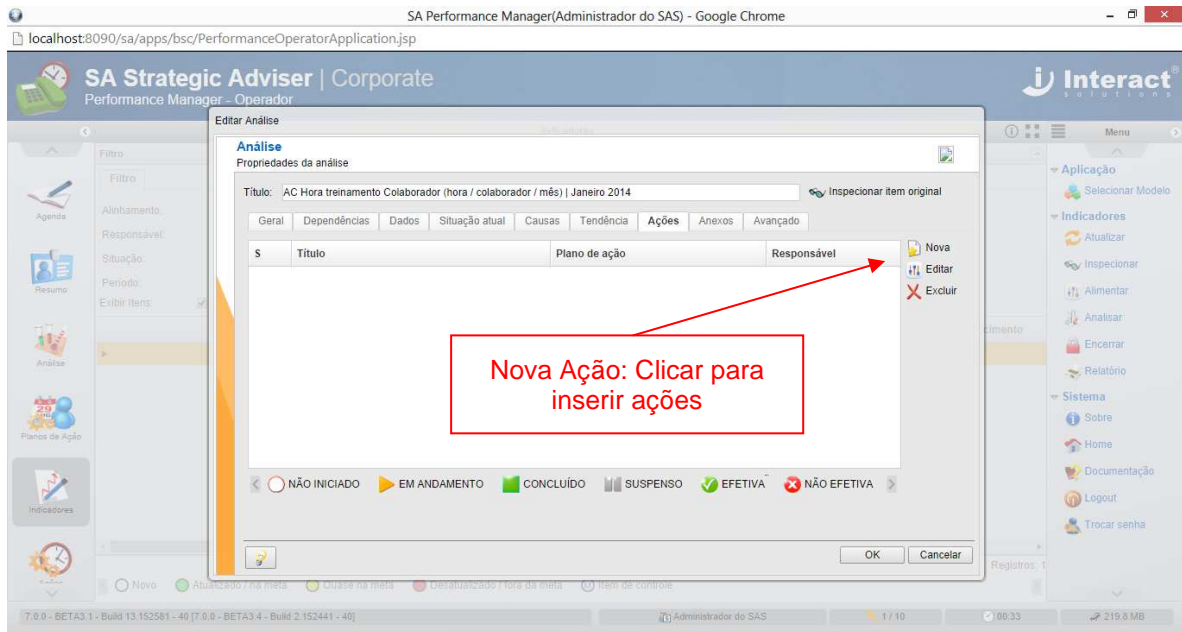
SA Performance Manager(Administrador do SAS) - Google Chrome

localhost:8090/sa/apps/bsc/PerformanceOperatorApplication.jsp

SA Strategic Adviser | Corporate
Performance Manager - Operador

Interact
solutions

Indicadores

Menu

Agenda

Resumo

Análise

Planos de Ação

Indicadores

Filtro

Filtro

Alinhamento:

Responsável:

Situação:

Período:

Exibir itens:

Editar Análise

Análise
Propriedades da análise

Título: AC Hora treinamento Colaborador (hora / colaborador / mês) | Janeiro 2014

Inspecionar item original

| Geral | Dependências | Dados | Situação atual | Causas | Tendência | Ações | Anexos | Avançado |
|---|---|---|---|---|---|---|---|---|

| S | Título | Plano de ação | Responsável |
|---|---|---|---|

Nova
Editar
Excluir

Nova Ação: Clicar para inserir ações

NÃO INICIADO
EM ANDAMENTO
CONCLUÍDO
SUSPENSO
EFETIVA
NÃO EFETIVA

OK
Cancelar

Aplicação
Selecionar Modelo

Indicadores
Atualizar
Inspecionar
Alimentar
Analisar
Encerrar
Relatório

Sistema
Sobre
Home
Documentação
Logout
Trocar senha

Registros: 1

Novo
Atualizado / na meta
Quase na meta
Desatualizado / fora da meta
Item de controle

7.0.0 - BETA3.1 - Build 13.152581 - 40 [7.0.0 - BETA3.4 - Build 2.152441 - 40]
Administrador do SAS
1 / 10
00:33
219.8 MB